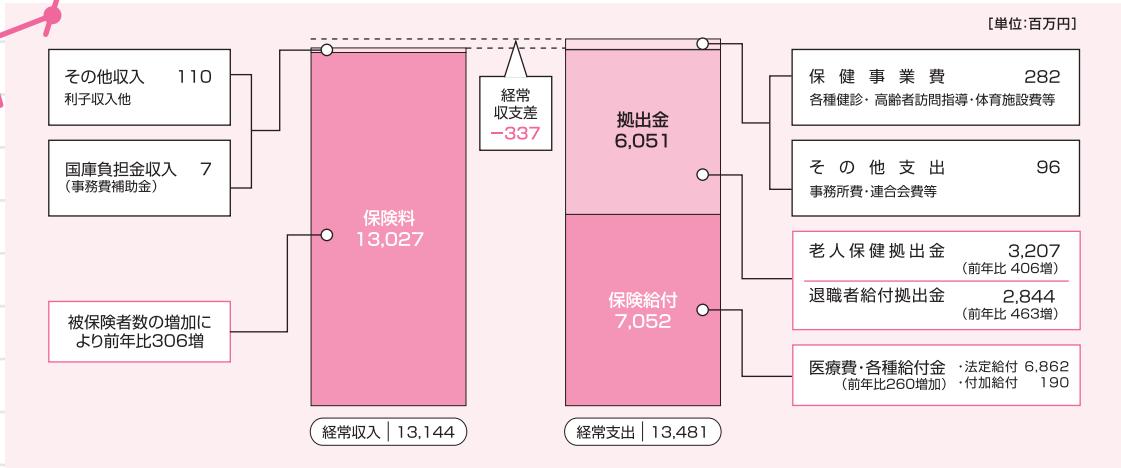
[単位:百万円]

その他収入 110
利子収入他

国庫負担金収入 7
(事務費補助金)

被保険者数の増加により前年比306増

保険料
13,027

経常収支差
−337

経常収入 | 13,144

拠出金
6,051

保険給付
7,052

経常支出 | 13,481

保健事業費 282
各種健診・高齢者訪問指導・体育施設費等

その他支出 96
事務所費・連合会費等

老人保健拠出金 3,207
(前年比 406増)

退職者給付拠出金 2,844
(前年比 463増)

医療費・各種給付金
(前年比260増加)
・法定給付 6,862
・付加給付 190